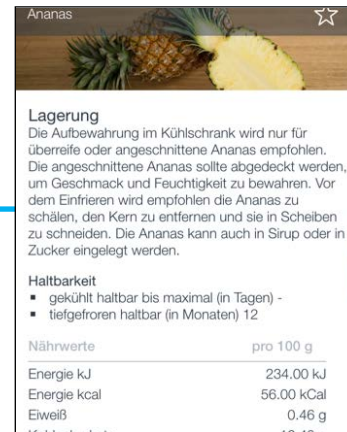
Ananas

Lagerung
Die Aufbewahrung im Kühlschrank wird nur für überreife oder angeschnittene Ananas empfohlen. Die angeschnittene Ananas sollte abgedeckt werden, um Geschmack und Feuchtigkeit zu bewahren. Vor dem Einfrieren wird empfohlen die Ananas zu schälen, den Kern zu entfernen und sie in Scheiben zu schneiden. Die Ananas kann auch in Sirup oder in Zucker eingelegt werden.

Haltbarkeit
- gekühlt haltbar bis maximal (in Tagen) -
- tiefgefroren haltbar (in Monaten) 12

| Nährwerte | pro 100 g |
|---|---|
| Energie kJ | 234.00 kJ |
| Energie kcal | 56.00 kCal |
| Eiweiß | 0.46 g |
| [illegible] | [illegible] |